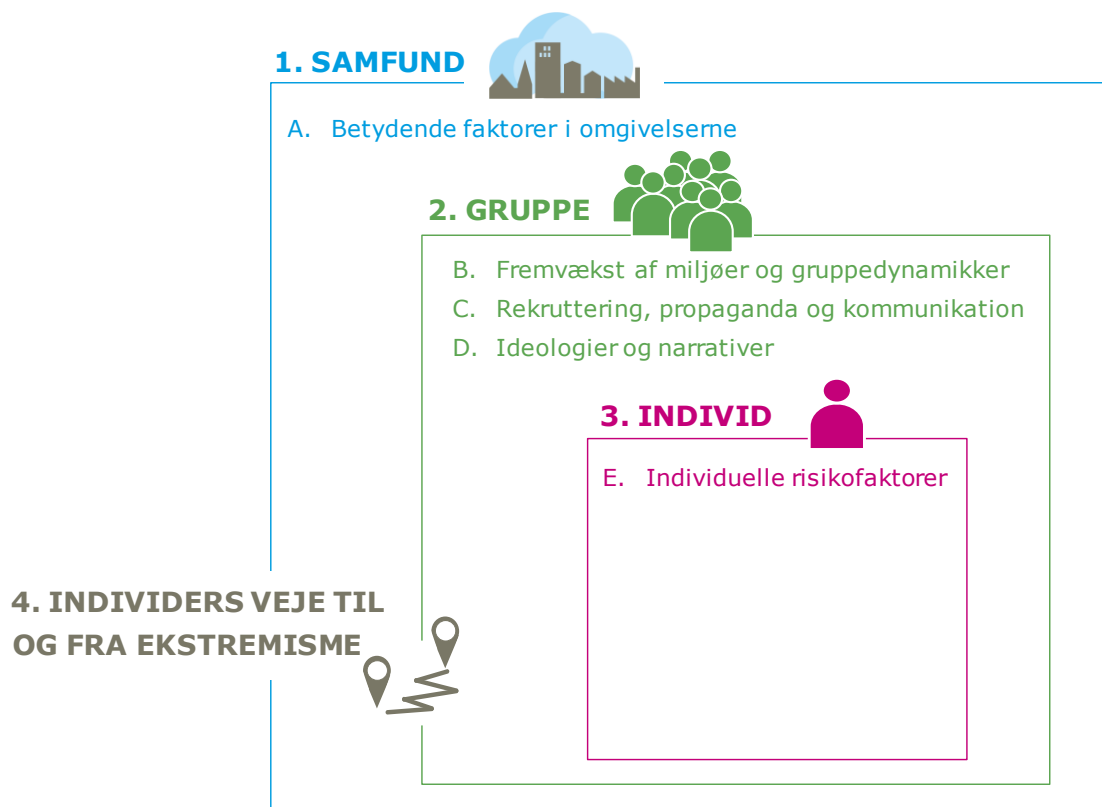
1. SAMFUND

A. Betydende faktorer i omgivelserne

2. GRUPPE

B. Fremvækst af miljøer og gruppedynamikker

C. Rekruttering, propaganda og kommunikation

D. Ideologier og narrativer

3. INDIVID

E. Individuelle risikofaktorer

4. INDIVIDERS VEJE TIL OG FRA EKSTREMISME